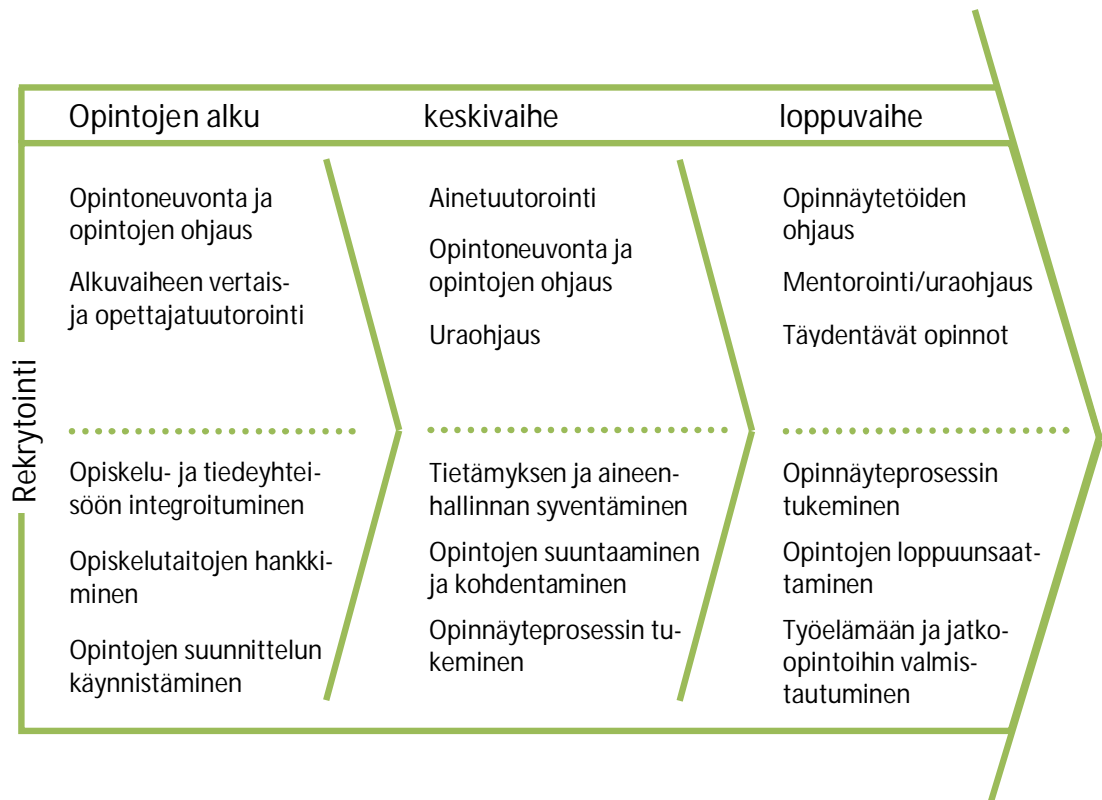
Rekrytointi

Opintojen alku

Opintoneuvonta ja opintojen ohjaus

Alkuvaiheen vertais- ja opettajatuutorointi

Opiskelu- ja tiedeyhteisöön integroituminen

Opiskelutaitojen hankkiminen

Opintojen suunnittelun käynnistäminen

keskivaihe

Ainetuutorointi

Opintoneuvonta ja opintojen ohjaus

Uraohjaus

Tietämyksen ja aineenhallinnan syventäminen

Opintojen suuntaaminen ja kohdentaminen

Opinnäyteprosessin tukeminen

loppuvaihe

Opinnäytetöiden ohjaus

Mentorointi/uraohjaus

Täydentävät opinnot

Opinnäyteprosessin tukeminen

Opintojen loppuunsaattaminen

Työelämään ja jatko-opintoihin valmistautuminen